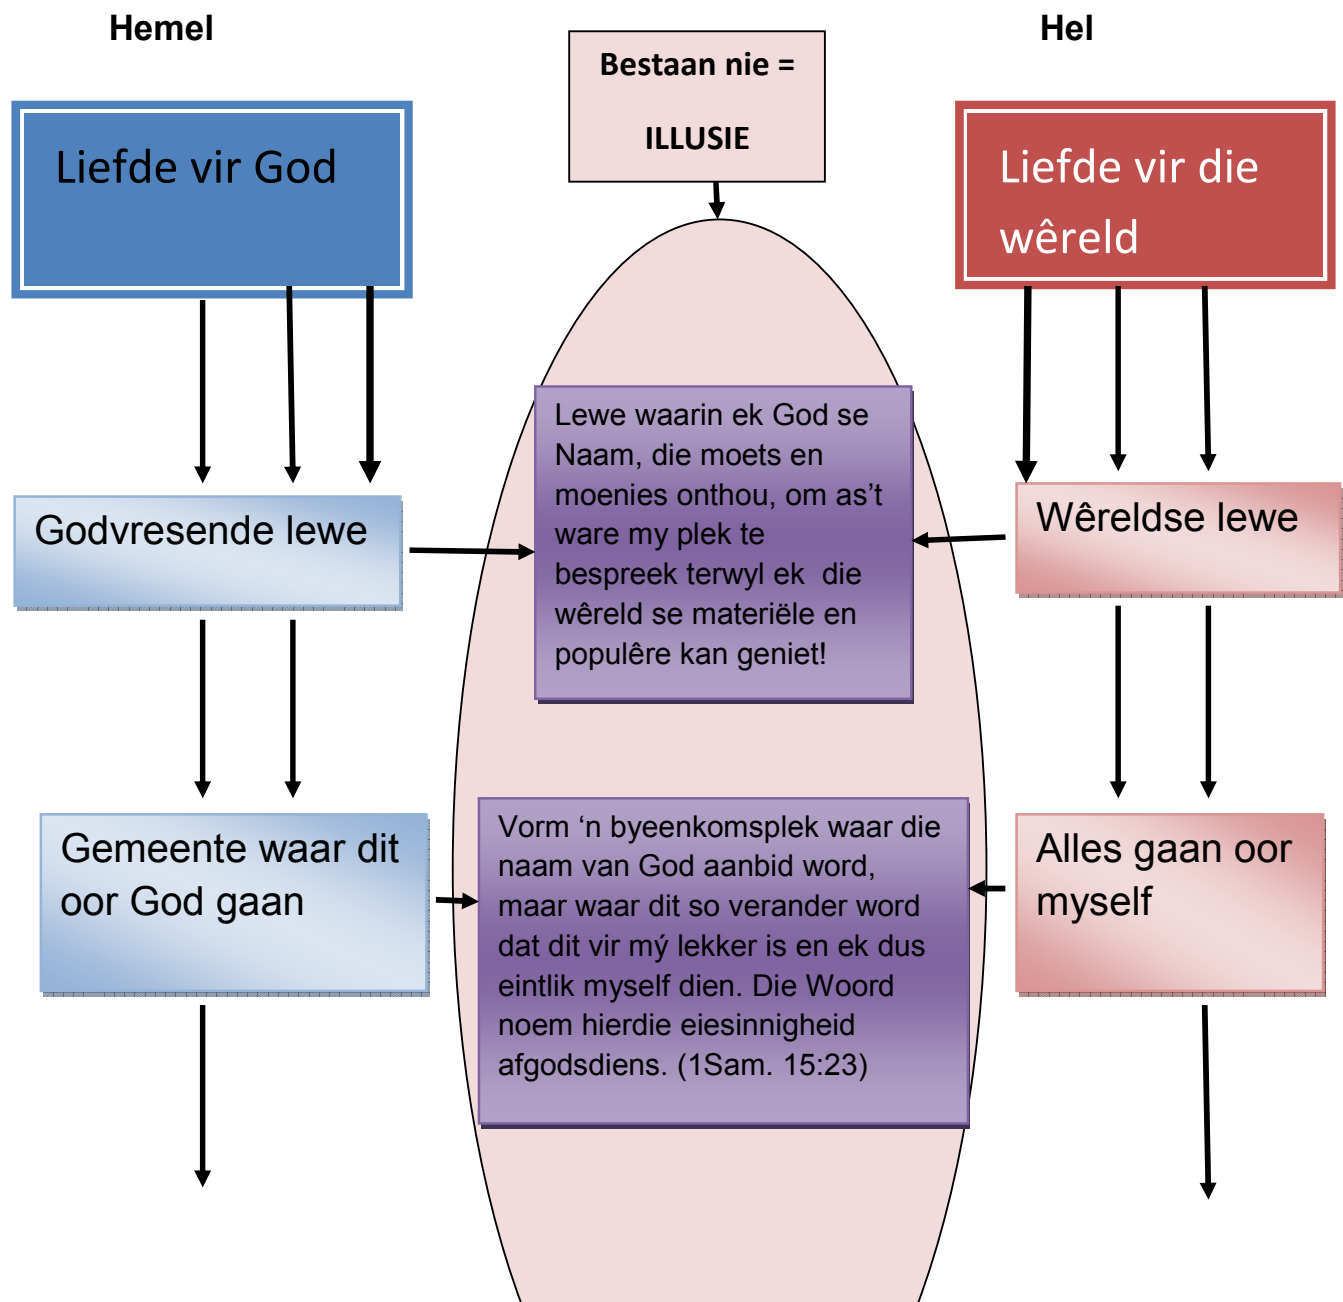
Hemel

Bestaan nie =

ILLUSIE

Hel

Liefde vir God

Liefde vir die wêreld

Godvresende lewe

Lewe waarin ek God se Naam, die moets en moenies onthou, om as't ware my plek te bespreek terwyl ek die wêreld se materiële en populêre kan geniet!

Wêreldse lewe

Gemeente waar dit oor God gaan

Vorm 'n byeenkomsplek waar die naam van God aanbid word, maar waar dit so verander word dat dit vir mý lekker is en ek dus eintlik myself dien. Die Woord noem hierdie eiesinnigheid afgodsdiens. (1Sam. 15:23)

Alles gaan oor myself